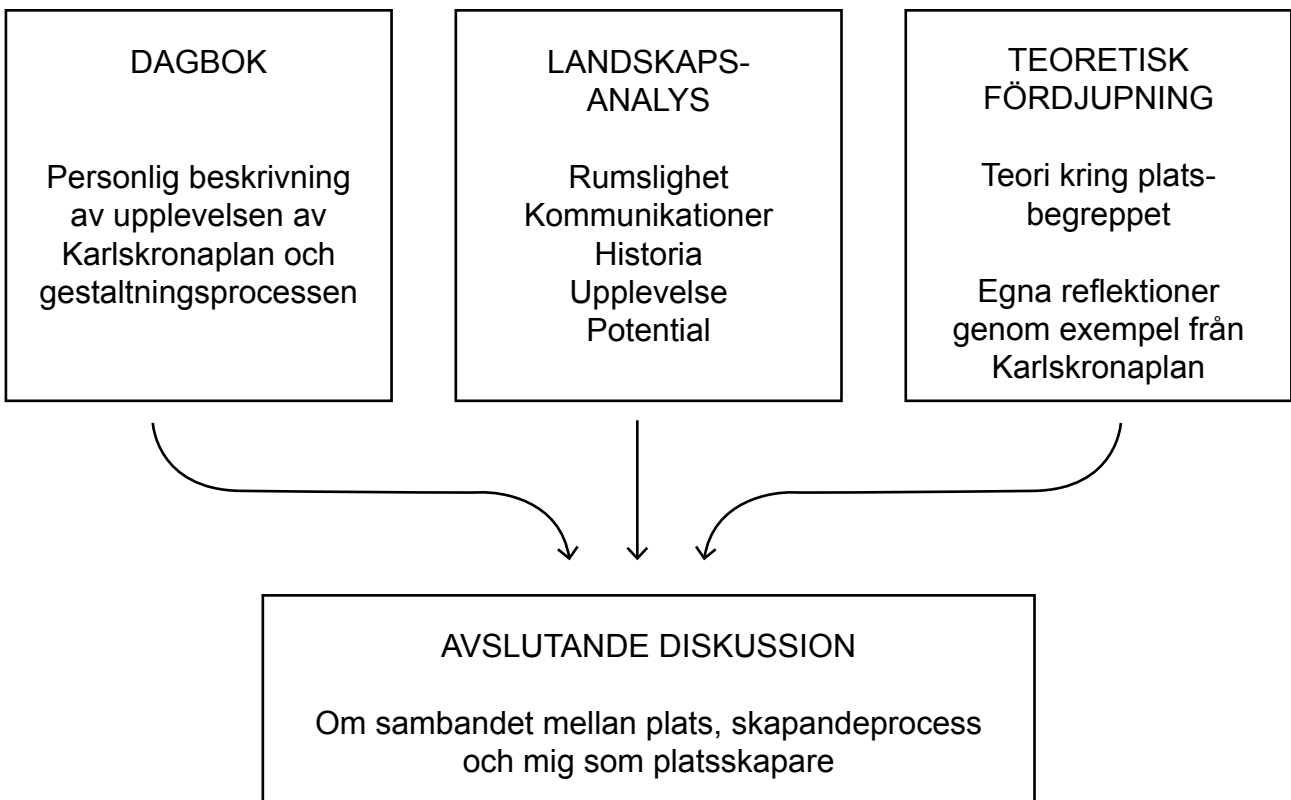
DAGBOK

Personlig beskrivning av upplevelsen av Karlskronaplan och gestaltningsprocessen

LANDSKAPSANALYS

Rumslighet
Kommunikationer
Historia
Upplevelse
Potential

TEORETISK FÖRDJUPNING

Teori kring platsbegreppet

Egna reflektioner genom exempel från Karlskronaplan

AVSLUTANDE DISKUSSION

Om sambandet mellan plats, skapandeprocess och mig som platsskapare